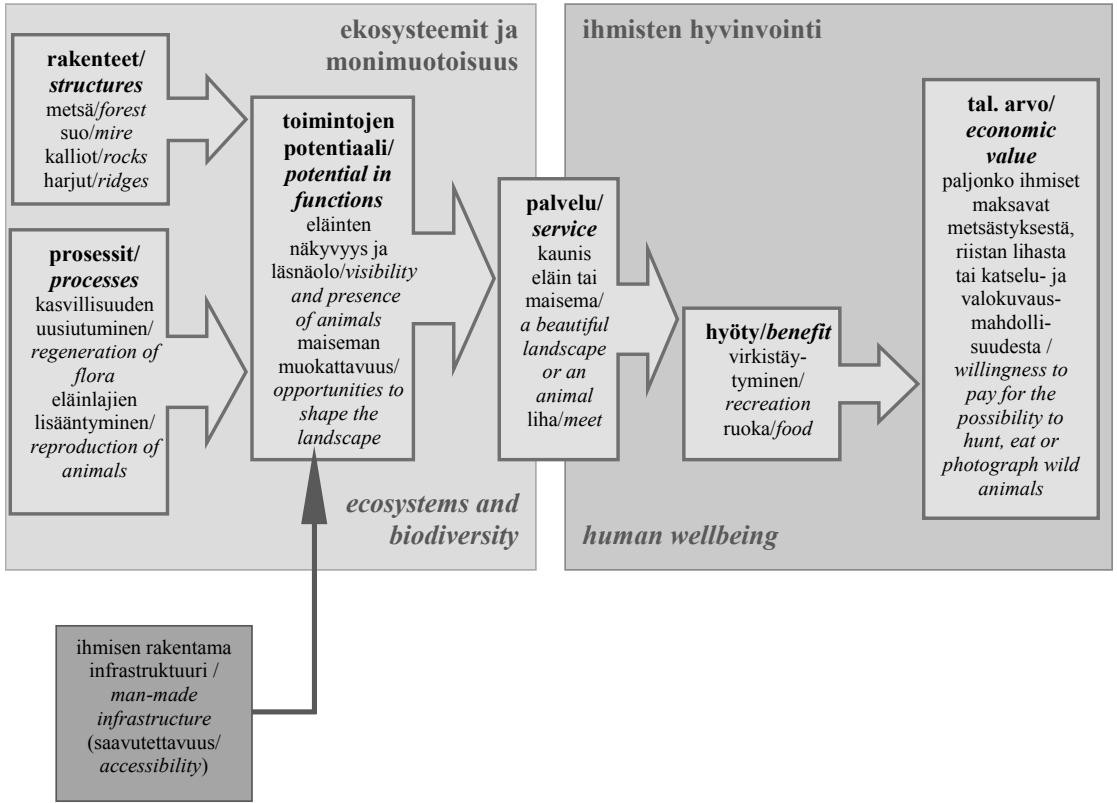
ekosysteemit ja monimuotoisuus

rakenteet/ structures
metsä/forest
suo/mire
kalliot/rocks
harjut/ridges

prosessit/ processes
kasvillisuuden uusiutuminen/ regeneration of flora
eläinlajien lisääntyminen/ reproduction of animals

toimintojen potentiaali/ potential in functions
eläinten näkyvyys ja läsnäolo/visibility and presence of animals
maiseman muokattavuus/ opportunities to shape the landscape

ecosystems and biodiversity

ihmisten hyvinvointi

palvelu/ service
kaunis eläin tai maisema/ a beautiful landscape or an animal
liha/meet

hyöty/benefit
virkistäytyminen/ recreation
ruoka/food

tal. arvo/ economic value
paljonko ihmiset maksavat metsästyksestä, riistan lihasta tai katselu- ja valokuvausmahdollisuudesta / willingness to pay for the possibility to hunt, eat or photograph wild animals

human wellbeing

ihmisen rakentama infrastruktuuri / man-made infrastructure (saavutettavuus/ accessibility)